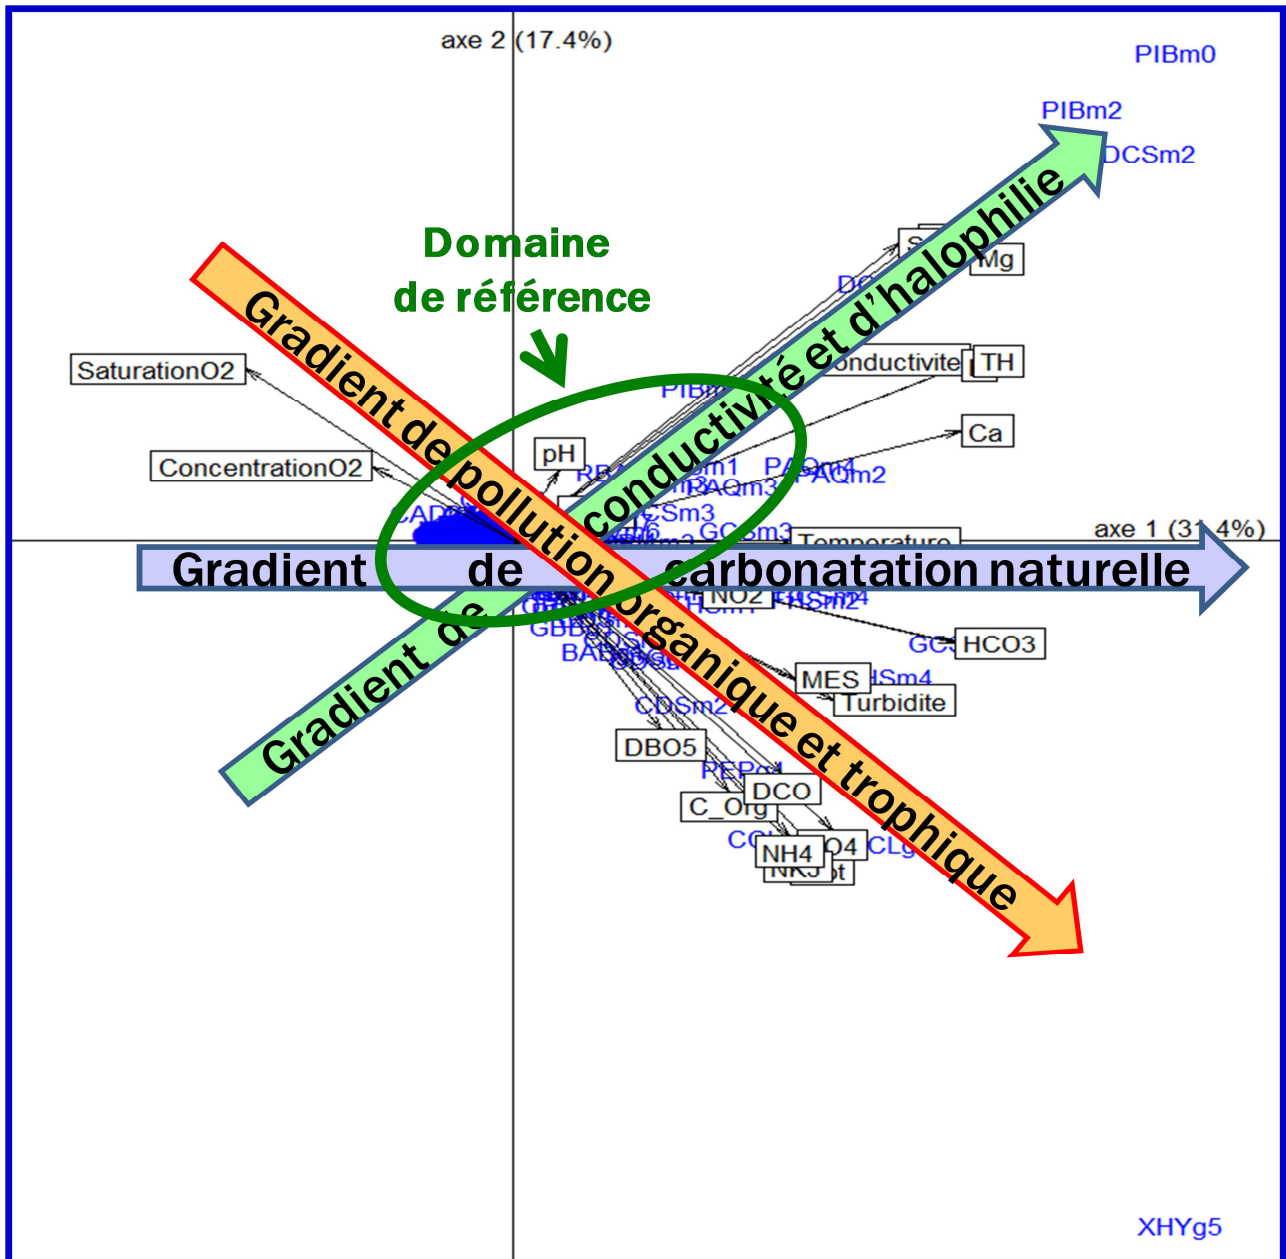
axe 2 (17.4%)

PIBm0

PIBm2

DCSm2

Domaine de référence

Gradient de conductivité et d'halophilie

Gradient de pollution organique et trophique

Gradient de carbonatation naturelle

Mg

TH

Ca

pH

SaturationO2

ConcentrationO2

PAQm4

PAQm2

PAQm3

GCSm3

Temperature

axe 1 (31.4%)

NO2

HCO3

MES

Turbidite

CDSm2

DBO5

DCO

C_Org

NH4

CLg

XHYg5